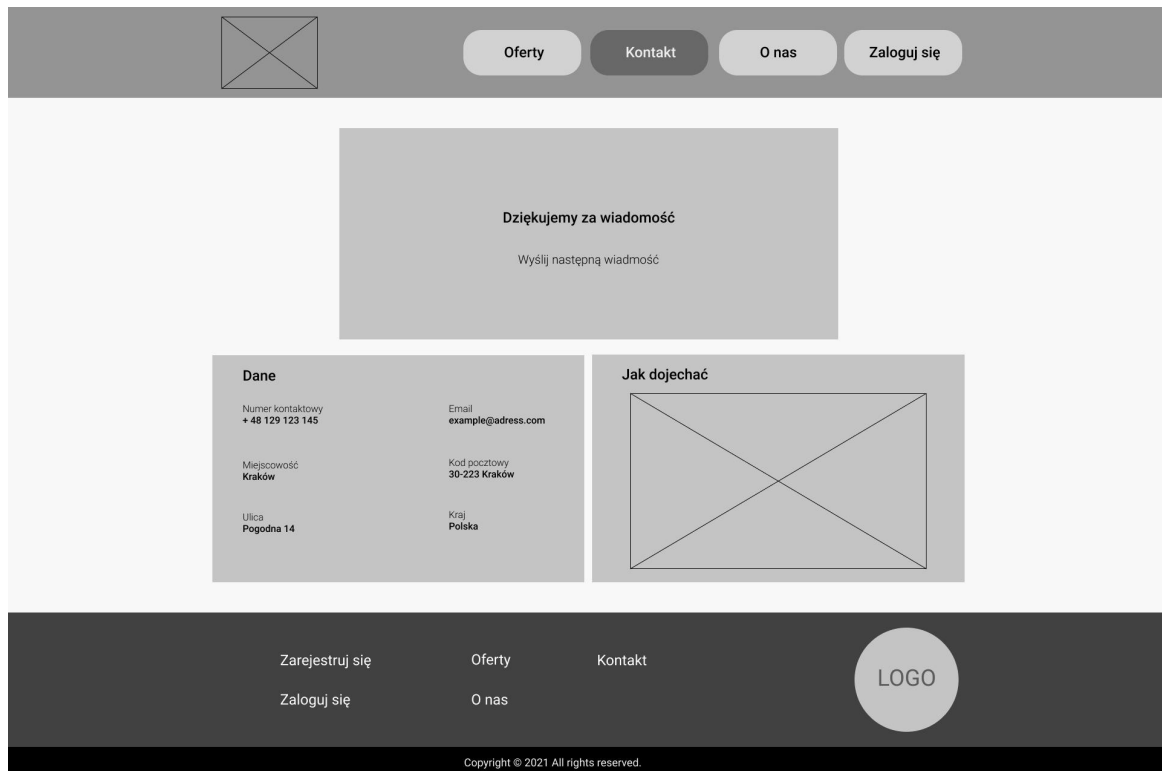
Oferty Kontakt O nas Zaloguj się

Dziękujemy za wiadomość

Wyślij następną wiadomość

Dane

Numer kontaktowy
+ 48 129 123 145

Email
example@adress.com

Miejscowość
Kraków

Kod pocztowy
30-223 Kraków

Ulica
Pogodna 14

Kraj
Polska

Jak dojechać

Zarejestruj się
Zaloguj się

Oferty
O nas

Kontakt

LOGO

Copyright © 2021 All rights reserved.